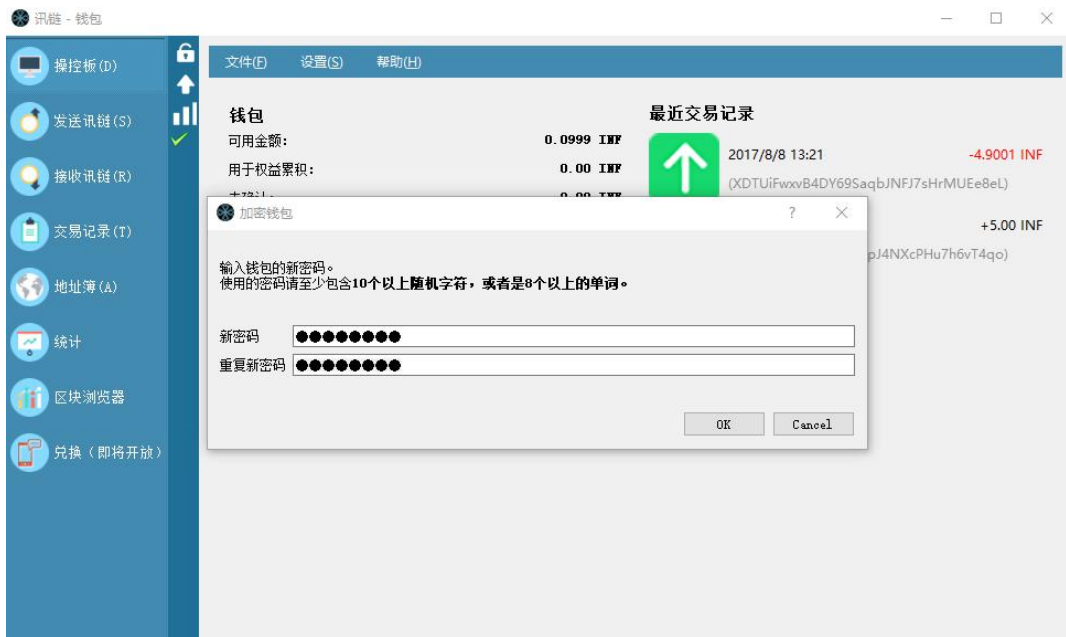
讯链 - 钱包

操控板(D)
发送讯链(S)
接收讯链(R)
交易记录(T)
地址簿(A)
统计
区块浏览器
兑换（即将开放）

文件(F) 设置(S) 帮助(H)

钱包
可用金额: 0.0999 INF
用于权益累积: 0.00 INF
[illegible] 0.00 INF

最近交易记录
2017/8/8 13:21 -4.9001 INF
(XDTUiFwxvB4DY69SaqbJNFJ7sHrMUEe8eL)
+5.00 INF
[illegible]pJ4NXcPHu7h6vT4qo)

加密钱包 ? ×

输入钱包的新密码。
使用的密码请至少包含10个以上随机字符，或者是8个以上的单词。

新密码 ●●●●●●●●
重复新密码 ●●●●●●●●

OK Cancel